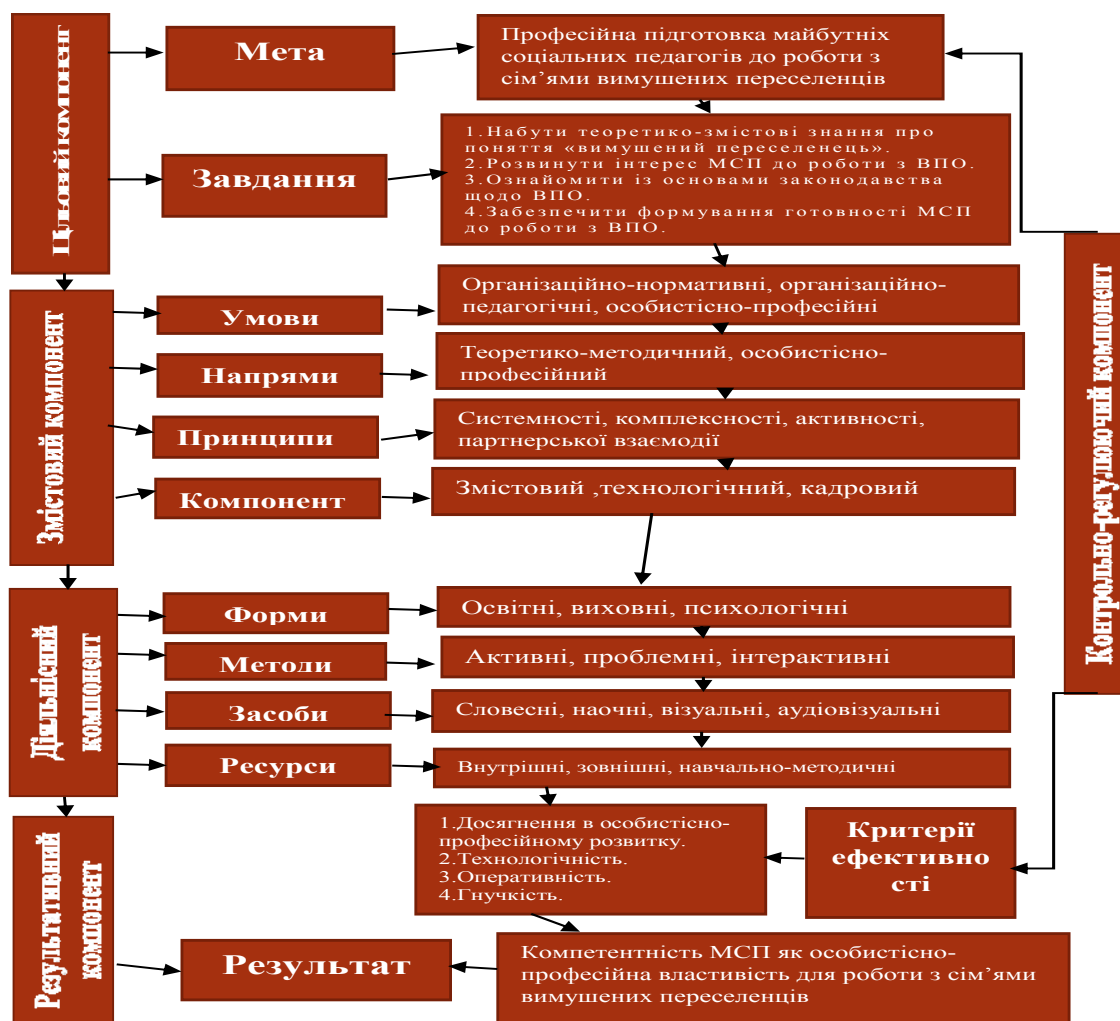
Цільовий компонент

Мета

Професійна підготовка майбутніх соціальних педагогів до роботи з сім'ями вимушених переселенців

Завдання

1.Набути теоретико-змістові знання про поняття «вимушений переселенець».
2.Розвинути інтерес МСП до роботи з ВПО.
3.Ознайомити із основами законодавства щодо ВПО.
4.Забезпечити формування готовності МСП до роботи з ВПО.

Змістовий компонент

Умови

Організаційно-нормативні, організаційно-педагогічні, особистісно-професійні

Напрями

Теоретико-методичний, особистісно-професійний

Принципи

Системності, комплексності, активності, партнерської взаємодії

Компонент

Змістовий ,технологічний, кадровий

Діяльнісний компонент

Форми

Освітні, виховні, психологічні

Методи

Активні, проблемні, інтерактивні

Засоби

Словесні, наочні, візуальні, аудіовізуальні

Ресурси

Внутрішні, зовнішні, навчально-методичні

Контрольно-регулюючий компонент

Результативний компонент

1.Досягнення в особистісно-професійному розвитку.
2.Технологічність.
3.Оперативність.
4.Гнучкість.

Критерії ефективності

Результат

Компетентність МСП як особистісно-професійна властивість для роботи з сім'ями вимушених переселенців